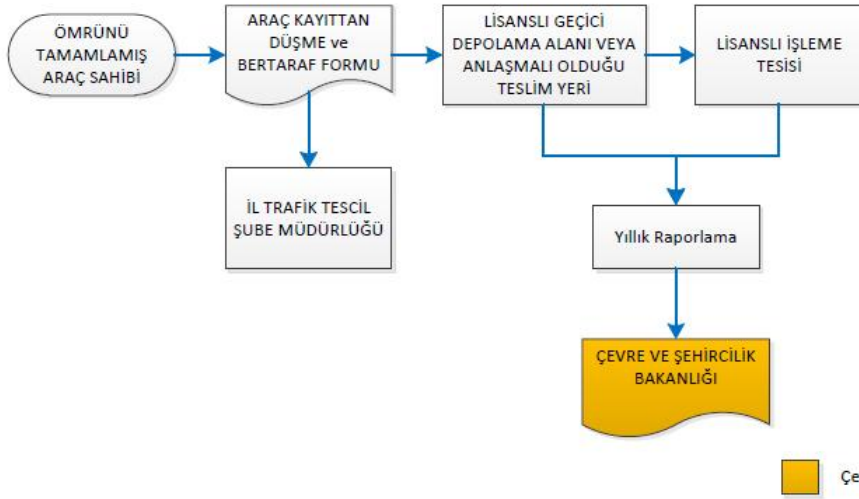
ÖMRÜNÜ TAMAMLAMIŞ ARAÇ SAHİBİ

ARAÇ KAYITTAN DÜŞME ve BERTARAF FORMU

LİSANSLI GEÇİCİ DEPOLAMA ALANI VEYA ANLAŞMALI OLDUĞU TESLİM YERİ

LİSANSLI İŞLEME TESİSİ

İL TRAFİK TESCİL ŞUBE MÜDÜRLÜĞÜ

Yıllık Raporlama

ÇEVRE VE ŞEHİRCİLİK BAKANLIĞI

Çe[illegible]